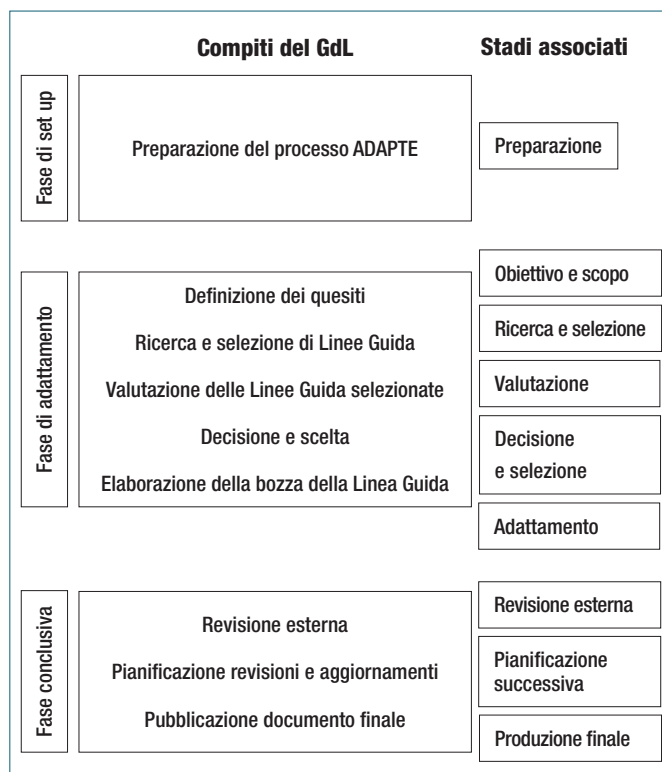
Compiti del GdL

Stadi associati

Fase di set up

Preparazione del processo ADAPTE

Preparazione

Fase di adattamento

Definizione dei quesiti

Ricerca e selezione di Linee Guida

Valutazione delle Linee Guida selezionate

Decisione e scelta

Elaborazione della bozza della Linea Guida

Obiettivo e scopo

Ricerca e selezione

Valutazione

Decisione e selezione

Adattamento

Fase conclusiva

Revisione esterna

Pianificazione revisioni e aggiornamenti

Pubblicazione documento finale

Revisione esterna

Pianificazione successiva

Produzione finale